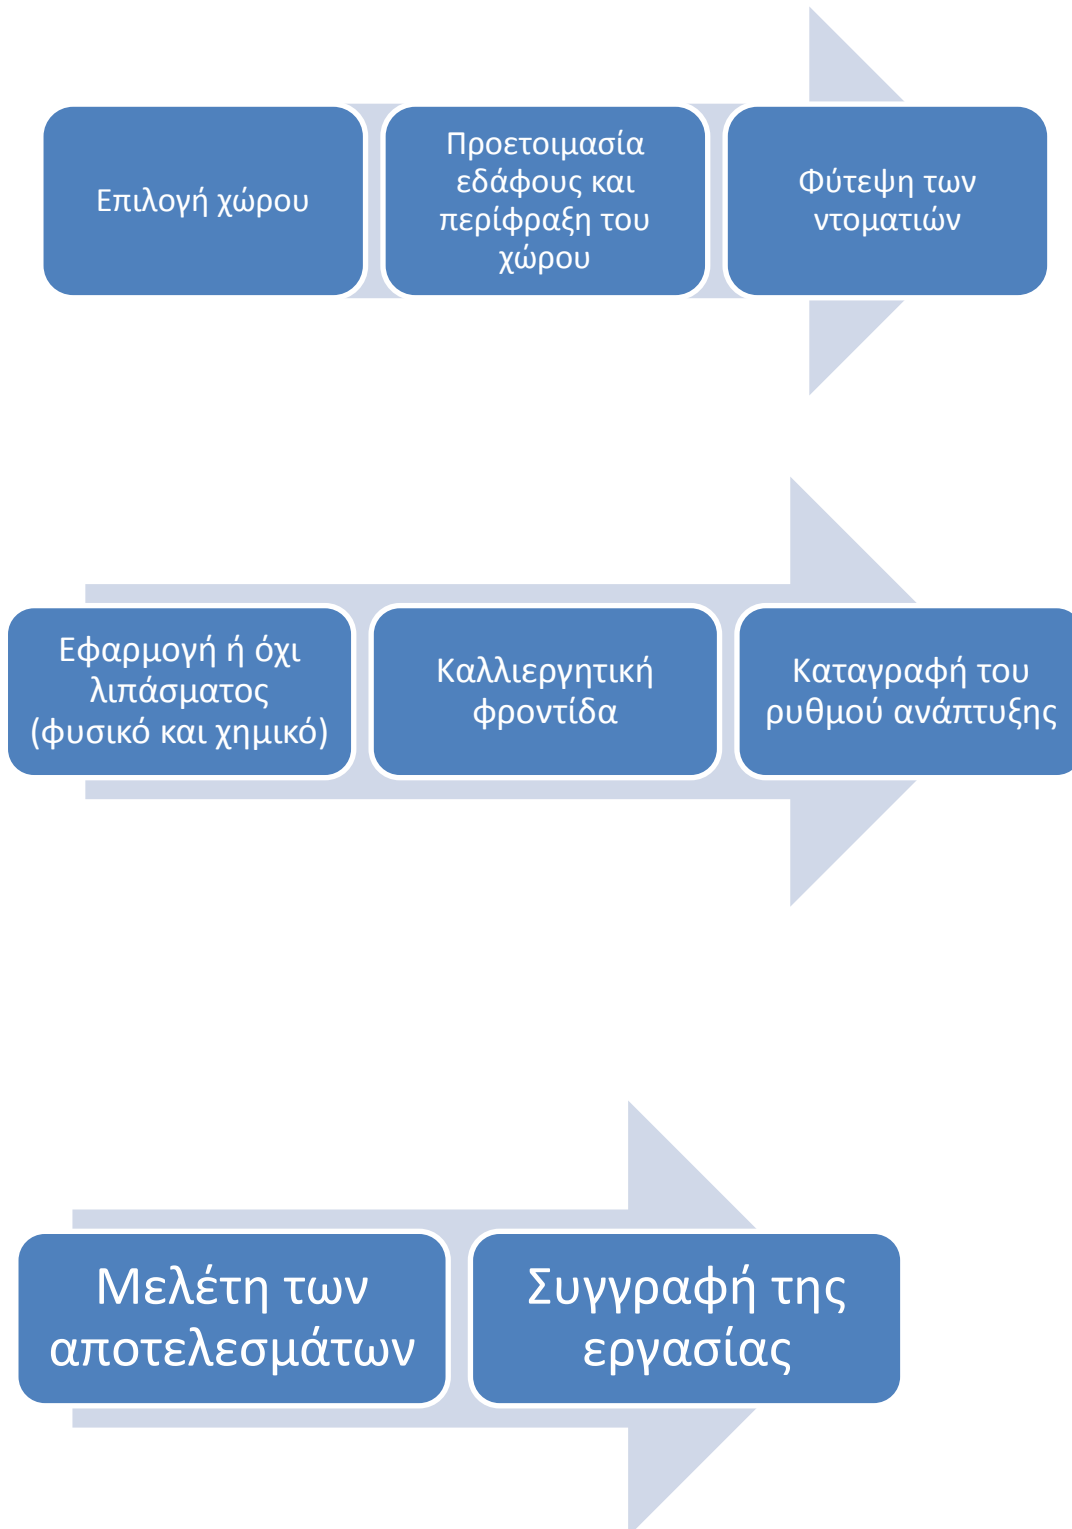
Επιλογή χώρου

Προετοιμασία εδάφους και περίφραξη του χώρου

Φύτεψη των ντοματιών

Εφαρμογή ή όχι λιπάσματος (φυσικό και χημικό)

Καλλιεργητική φροντίδα

Καταγραφή του ρυθμού ανάπτυξης

Μελέτη των αποτελεσμάτων

Συγγραφή της εργασίας